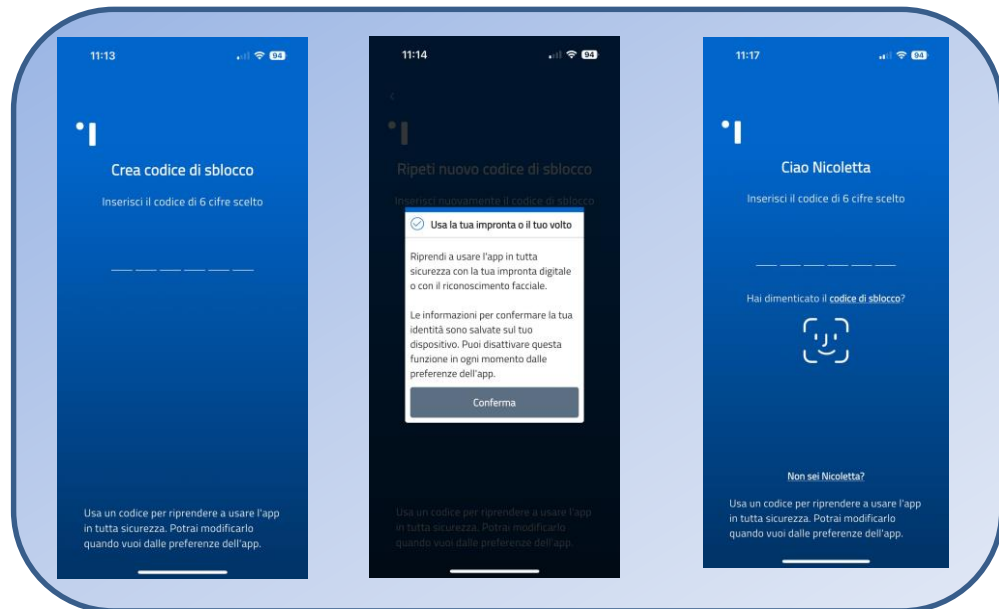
11:13 94

Crea codice di sblocco

Inserisci il codice di 6 cifre scelto

Usa un codice per riprendere a usare l'app in tutta sicurezza. Potrai modificarlo quando vuoi dalle preferenze dell'app.

11:14 94

Ripeti nuovo codice di sblocco

Inserisci nuovamente il codice di sblocco

Usa la tua impronta o il tuo volto

Riprendi a usare l'app in tutta sicurezza con la tua impronta digitale o con il riconoscimento facciale.

Le informazioni per confermare la tua identità sono salvate sul tuo dispositivo. Puoi disattivare questa funzione in ogni momento dalle preferenze dell'app.

Conferma

Usa un codice per riprendere a usare l'app in tutta sicurezza. Potrai modificarlo quando vuoi dalle preferenze dell'app.

11:17 94

Ciao Nicoletta

Inserisci il codice di 6 cifre scelto

Hai dimenticato il codice di sblocco?

Non sei Nicoletta?

Usa un codice per riprendere a usare l'app in tutta sicurezza. Potrai modificarlo quando vuoi dalle preferenze dell'app.